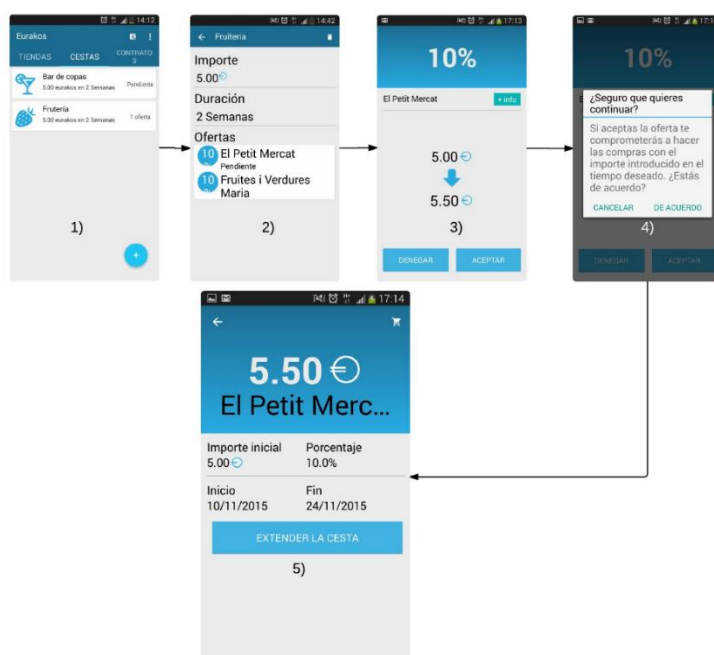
14:12
Eurakos
TIENDAS CESTAS CONTRATO 3
Bar de copas
5.00 eurakos en 2 Semanas
Pendiente
Frutería
5.00 eurakos en 2 Semanas
1 oferta
1)

14:42
Fruteria
Importe
5.00
Duración
2 Semanas
Ofertas
10 El Petit Mercat
Pendiente
10 Fruites i Verdures Maria
2)

17:13
10%
El Petit Mercat
+ info
5.00
5.50
3)
DENEGAR
ACEPTAR

17:1
10%
¿Seguro que quieres continuar?
Si aceptas la oferta te comprometerás a hacer las compras con el importe introducido en el tiempo deseado. ¿Estás de acuerdo?
CANCELAR
DE ACUERDO
4)
DENEGAR
ACEPTAR

17:14
5.50
El Petit Merc...
Importe inicial
5.00
Porcentaje
10.0%
Inicio
10/11/2015
Fin
24/11/2015
EXTENDER LA CESTA
5)